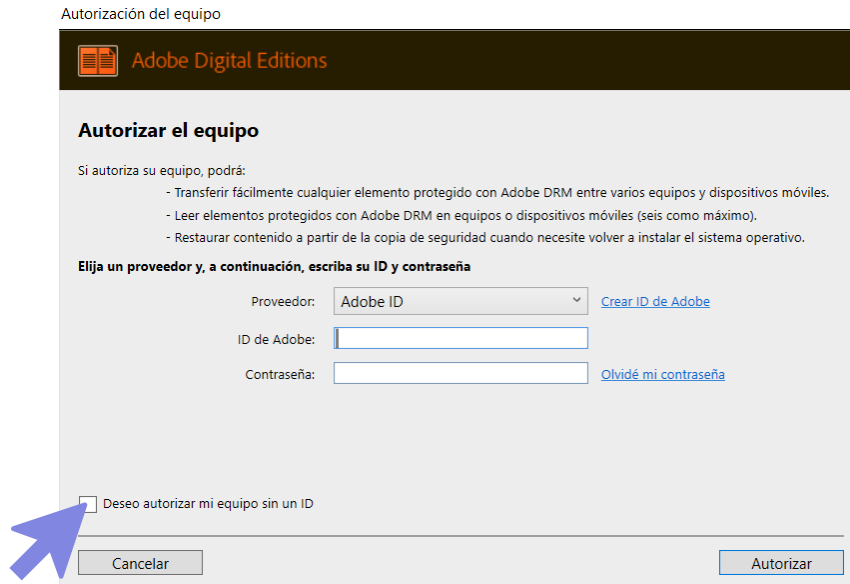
Autorización del equipo

Adobe Digital Editions

Autorizar el equipo

Si autoriza su equipo, podrá:

- Transferir fácilmente cualquier elemento protegido con Adobe DRM entre varios equipos y dispositivos móviles.

- Leer elementos protegidos con Adobe DRM en equipos o dispositivos móviles (seis como máximo).

- Restaurar contenido a partir de la copia de seguridad cuando necesite volver a instalar el sistema operativo.

Elija un proveedor y, a continuación, escriba su ID y contraseña

Proveedor: Adobe ID Crear ID de Adobe

ID de Adobe:

Contraseña: Olvidé mi contraseña

Deseo autorizar mi equipo sin un ID

Cancelar

Autorizar